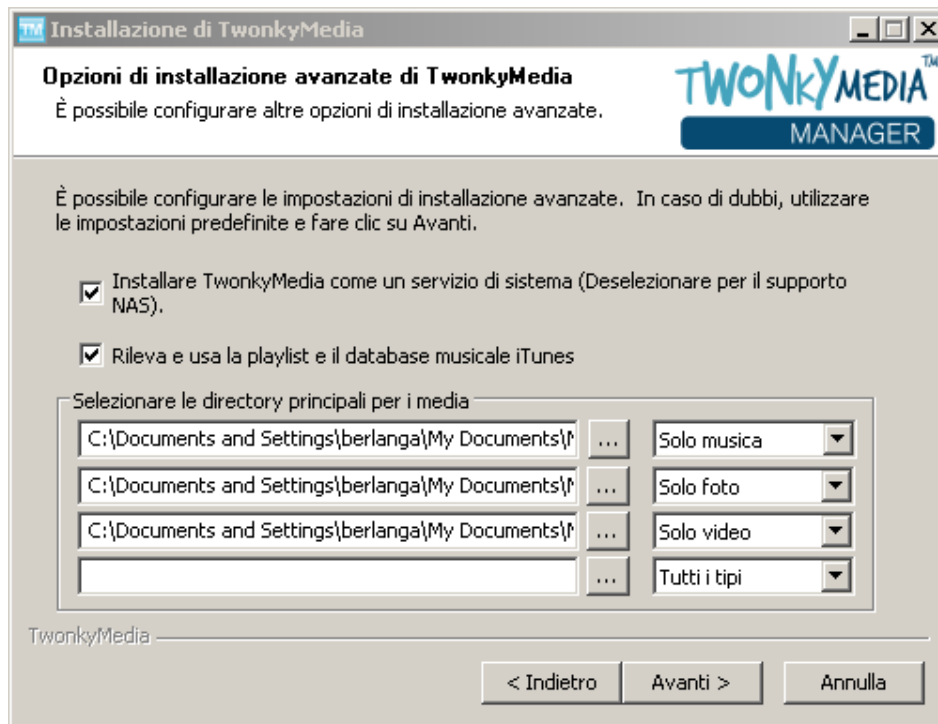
TM Installazione di TwonkyMedia

Opzioni di installazione avanzate di TwonkyMedia
È possibile configurare altre opzioni di installazione avanzate.

TWONKYMEDIA™
MANAGER

È possibile configurare le impostazioni di installazione avanzate. In caso di dubbi, utilizzare le impostazioni predefinite e fare clic su Avanti.

Installare TwonkyMedia come un servizio di sistema (Deselezionare per il supporto NAS).

Rileva e usa la playlist e il database musicale iTunes

Selezionare le directory principali per i media

| | | |
|---|---|---|
| C:\Documents and Settings\berlanga\My Documents\M | ... | Solo musica |
| C:\Documents and Settings\berlanga\My Documents\M | ... | Solo foto |
| C:\Documents and Settings\berlanga\My Documents\M | ... | Solo video |
| | ... | Tutti i tipi |

TwonkyMedia

< Indietro | Avanti > | Annulla